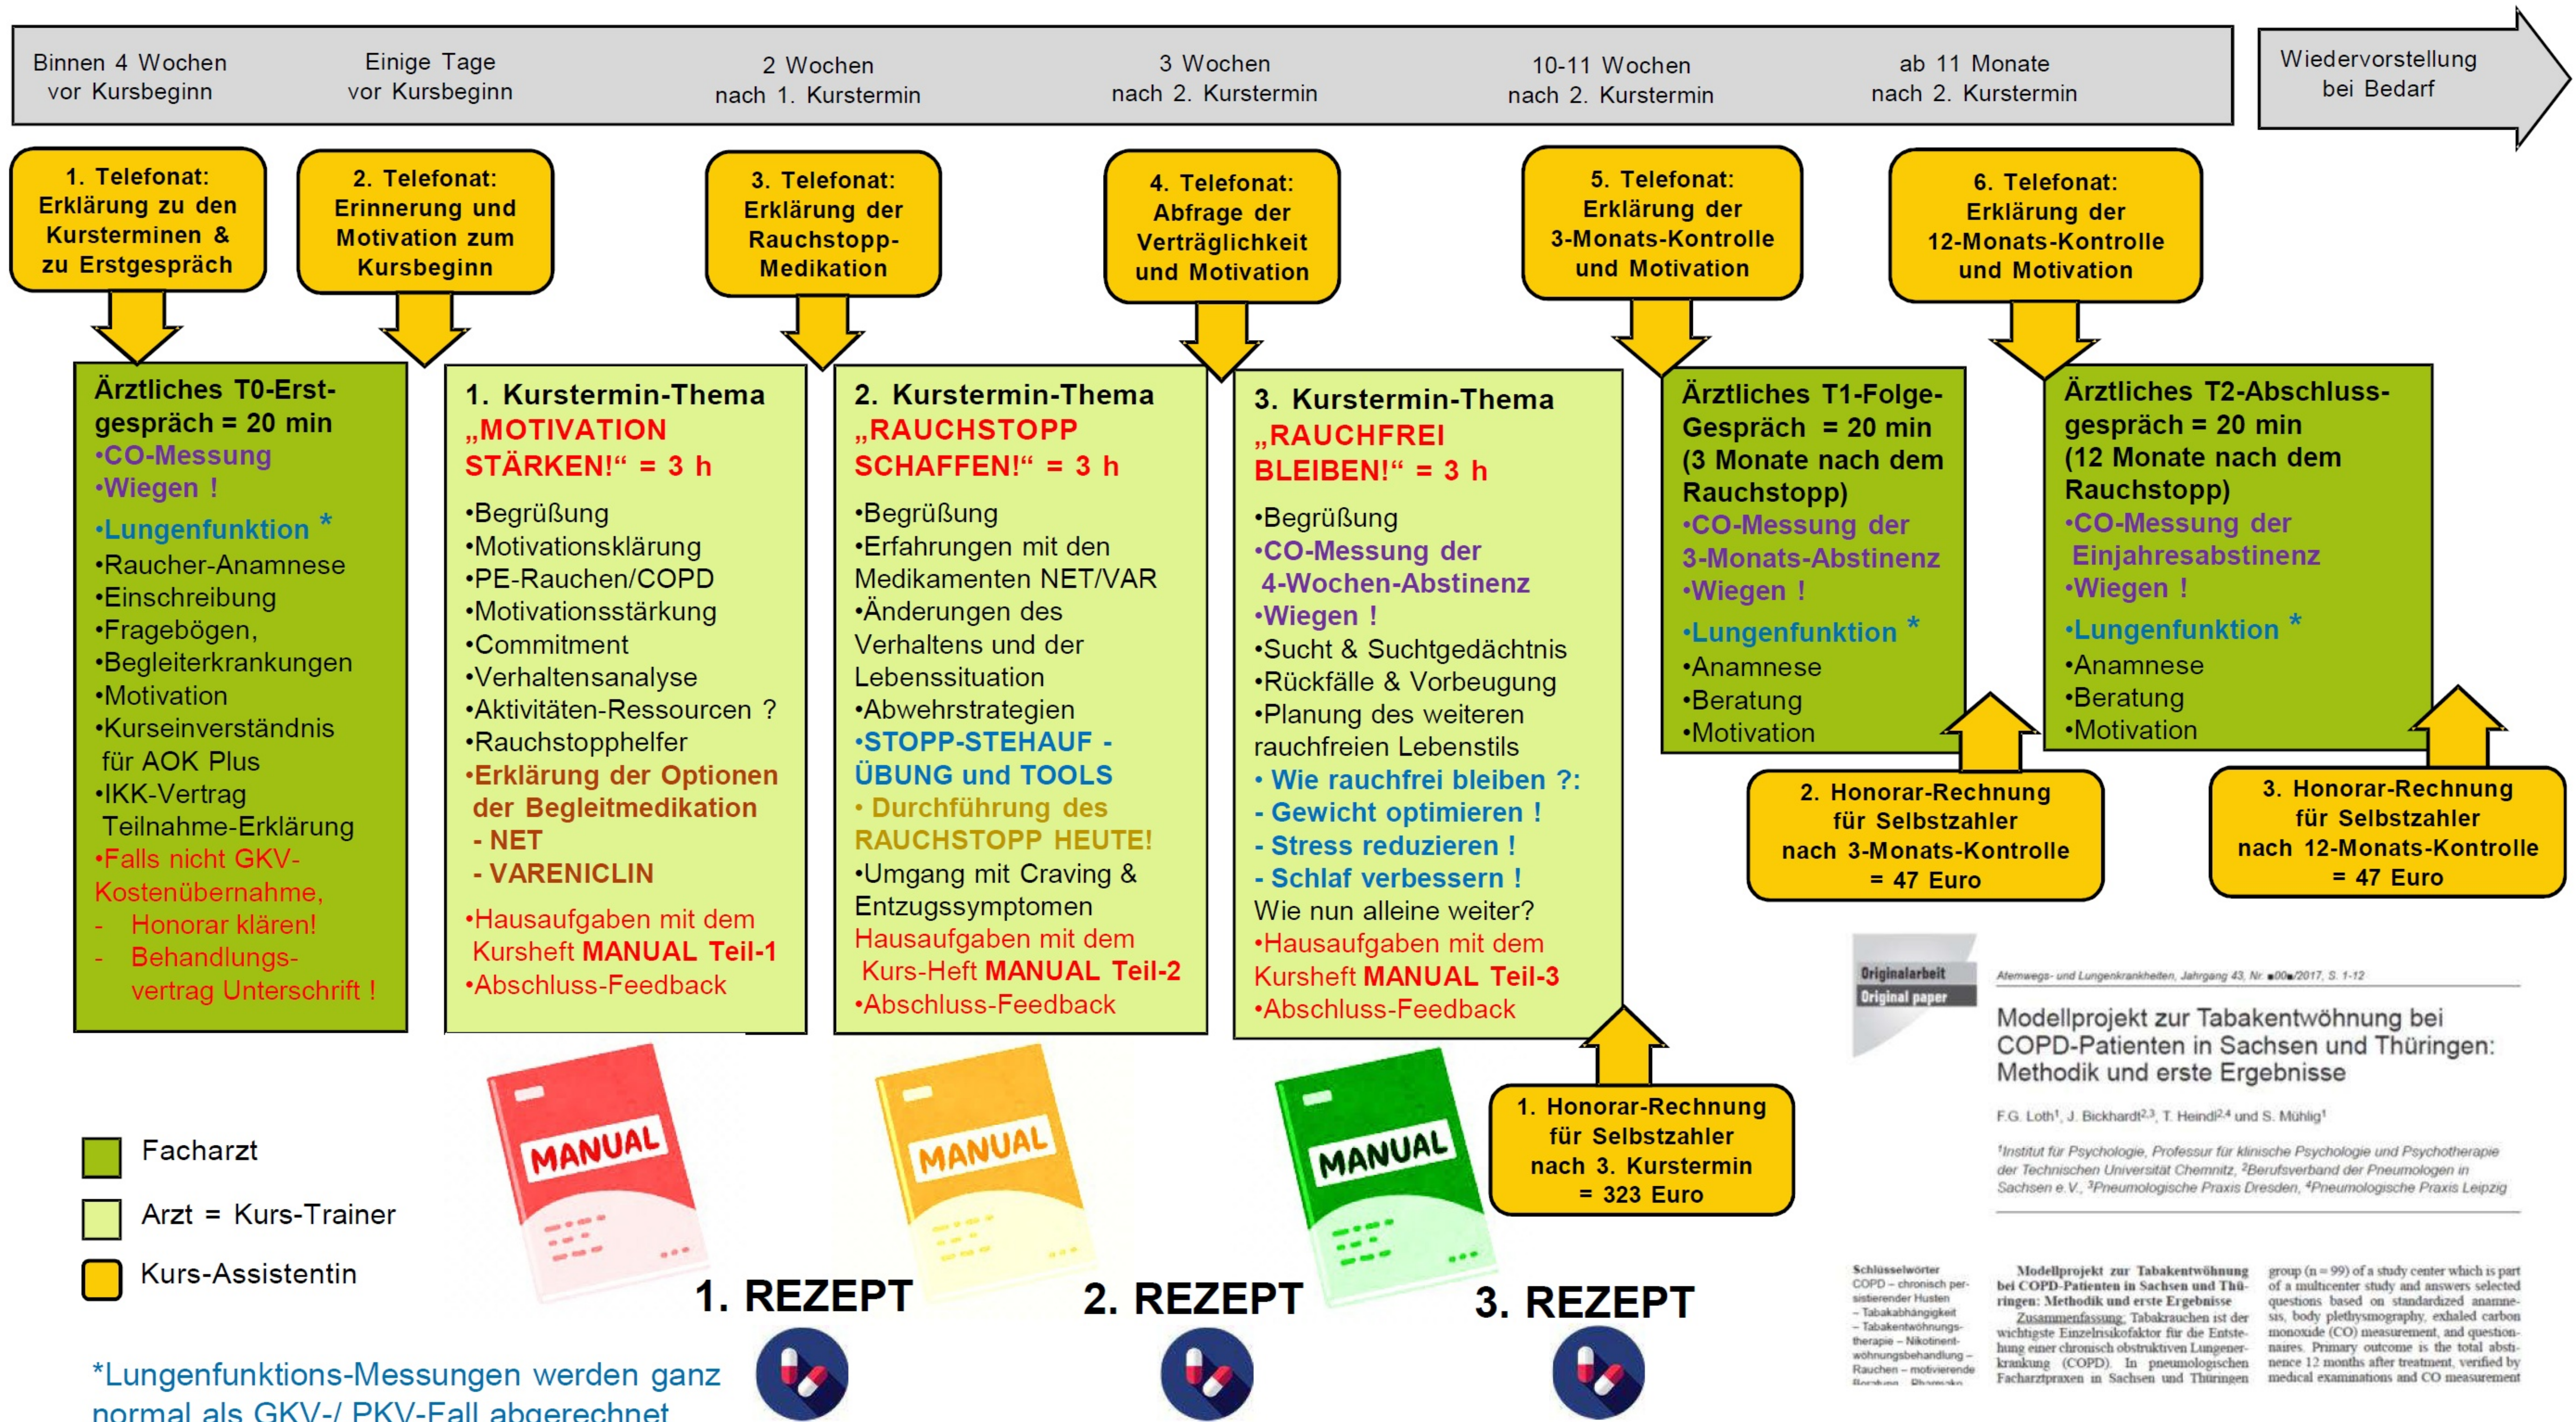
Binnen 4 Wochen vor Kursbeginn

Einige Tage vor Kursbeginn

2 Wochen nach 1. Kurstermin

3 Wochen nach 2. Kurstermin

10-11 Wochen nach 2. Kurstermin

ab 11 Monate nach 2. Kurstermin

Wiedervorstellung bei Bedarf

1. Telefonat: Erklärung zu den Kursterminen & zu Erstgespräch

2. Telefonat: Erinnerung und Motivation zum Kursbeginn

3. Telefonat: Erklärung der Rauchstopp-Medikation

4. Telefonat: Abfrage der Verträglichkeit und Motivation

5. Telefonat: Erklärung der 3-Monats-Kontrolle und Motivation

6. Telefonat: Erklärung der 12-Monats-Kontrolle und Motivation

Ärztliches T0-Erst-gespräch = 20 min
•CO-Messung
•Wiegen !
•Lungenfunktion *
•Raucher-Anamnese
•Einschreibung
•Fragebögen,
•Begleiterkrankungen
•Motivation
•Kurseinverständnis für AOK Plus
•IKK-Vertrag Teilnahme-Erklärung
•Falls nicht GKV-Kostenübernahme,
- Honorar klären!
- Behandlungs-vertrag Unterschrift !

1. Kurstermin-Thema „MOTIVATION STÄRKEN!“ = 3 h
•Begrüßung
•Motivationsklärung
•PE-Rauchen/COPD
•Motivationsstärkung
•Commitment
•Verhaltensanalyse
•Aktivitäten-Ressourcen ?
•Rauchstopphelfer
•Erklärung der Optionen der Begleitmedikation
- NET
- VARENICLIN
•Hausaufgaben mit dem Kursheft MANUAL Teil-1
•Abschluss-Feedback

2. Kurstermin-Thema „RAUCHSTOPP SCHAFFEN!“ = 3 h
•Begrüßung
•Erfahrungen mit den Medikamenten NET/VAR
•Änderungen des Verhaltens und der Lebenssituation
•Abwehrstrategien
•STOPP-STEHAUF - ÜBUNG und TOOLS
• Durchführung des RAUCHSTOPP HEUTE!
•Umgang mit Craving & Entzugssymptomen
Hausaufgaben mit dem Kurs-Heft MANUAL Teil-2
•Abschluss-Feedback

3. Kurstermin-Thema „RAUCHFREI BLEIBEN!“ = 3 h
•Begrüßung
•CO-Messung der 4-Wochen-Abstinenz
•Wiegen !
•Sucht & Suchtgedächtnis
•Rückfälle & Vorbeugung
•Planung des weiteren rauchfreien Lebenstils
• Wie rauchfrei bleiben ?:
- Gewicht optimieren !
- Stress reduzieren !
- Schlaf verbessern !
Wie nun alleine weiter?
•Hausaufgaben mit dem Kursheft MANUAL Teil-3
•Abschluss-Feedback

Ärztliches T1-Folge-Gespräch = 20 min (3 Monate nach dem Rauchstopp)
•CO-Messung der 3-Monats-Abstinenz
•Wiegen !
•Lungenfunktion *
•Anamnese
•Beratung
•Motivation

Ärztliches T2-Abschluss-gespräch = 20 min (12 Monate nach dem Rauchstopp)
•CO-Messung der Einjahresabstinenz
•Wiegen !
•Lungenfunktion *
•Anamnese
•Beratung
•Motivation

2. Honorar-Rechnung für Selbstzahler nach 3-Monats-Kontrolle = 47 Euro

3. Honorar-Rechnung für Selbstzahler nach 12-Monats-Kontrolle = 47 Euro

1. Honorar-Rechnung für Selbstzahler nach 3. Kurstermin = 323 Euro

MANUAL

MANUAL

MANUAL

1. REZEPT

2. REZEPT

3. REZEPT

Facharzt

Arzt = Kurs-Trainer

Kurs-Assistentin

*Lungenfunktions-Messungen werden ganz normal als GKV-/ PKV-Fall abgerechnet

Originalarbeit
Original paper

Atemwegs- und Lungenkrankheiten, Jahrgang 43, Nr. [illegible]/2017, S. 1-12

Modellprojekt zur Tabakentwöhnung bei COPD-Patienten in Sachsen und Thüringen: Methodik und erste Ergebnisse

F.G. Loth¹, J. Bickhardt²,³, T. Heindl²,⁴ und S. Mühlig¹

¹Institut für Psychologie, Professur für klinische Psychologie und Psychotherapie der Technischen Universität Chemnitz, ²Berufsverband der Pneumologen in Sachsen e.V., ³Pneumologische Praxis Dresden, ⁴Pneumologische Praxis Leipzig

Schlüsselwörter
COPD – chronisch persistierender Husten – Tabakabhängigkeit – Tabakentwöhnungstherapie – Nikotinentwöhnungsbehandlung – Rauchen – motivierende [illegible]

Modellprojekt zur Tabakentwöhnung bei COPD-Patienten in Sachsen und Thüringen: Methodik und erste Ergebnisse
Zusammenfassung. Tabakrauchen ist der wichtigste Einzelrisikofaktor für die Entstehung einer chronisch obstruktiven Lungenerkrankung (COPD). In pneumologischen Facharztpraxen in Sachsen und Thüringen

group (n = 99) of a study center which is part of a multicenter study and answers selected questions based on standardized anamnesis, body plethysmography, exhaled carbon monoxide (CO) measurement, and questionnaires. Primary outcome is the total abstinence 12 months after treatment, verified by medical examinations and CO measurement